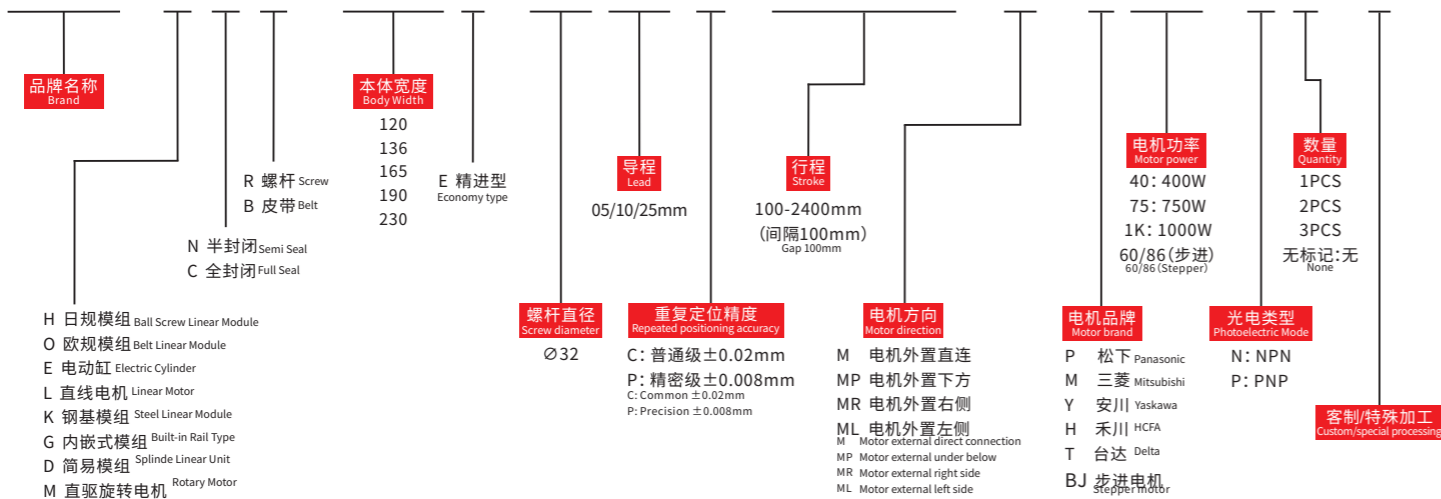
品牌名称
Brand

本体宽度
Body Width
120
136
165
190
230

E 精进型
Economy type

R 螺杆 Screw
B 皮带 Belt

N 半封闭 Semi Seal
C 全封闭 Full Seal

H 日规模组 Ball Screw Linear Module
O 欧规模组 Belt Linear Module
E 电动缸 Electric Cylinder
L 直线电机 Linear Motor
K 钢基模组 Steel Linear Module
G 内嵌式模组 Built-in Rail Type
D 简易模组 Splinde Linear Unit
M 直驱旋转电机 Rotary Motor

导程
Lead
05/10/25mm

螺杆直径
Screw diameter
$\varnothing$32

重复定位精度
Repeated positioning accuracy
C：普通级±0.02mm
P：精密级±0.008mm
C: Common ±0.02mm
P: Precision ±0.008mm

行程
Stroke
100-2400mm
(间隔100mm)
Gap 100mm

电机方向
Motor direction
M 电机外置直连
MP 电机外置下方
MR 电机外置右侧
ML 电机外置左侧
M Motor external direct connection
MP Motor external under below
MR Motor external right side
ML Motor external left side

电机功率
Motor power
40：400W
75：750W
1K：1000W
60/86(步进)
60/86(Stepper)

电机品牌
Motor brand
P 松下 Panasonic
M 三菱 Mitsubishi
Y 安川 Yaskawa
H 禾川 HCFA
T 台达 Delta
BJ 步进电机 Stepper motor

数量
Quantity
1PCS
2PCS
3PCS
无标记:无
None

光电类型
Photoelectric Mode
N：NPN
P：PNP

客制/特殊加工
Custom/special processing